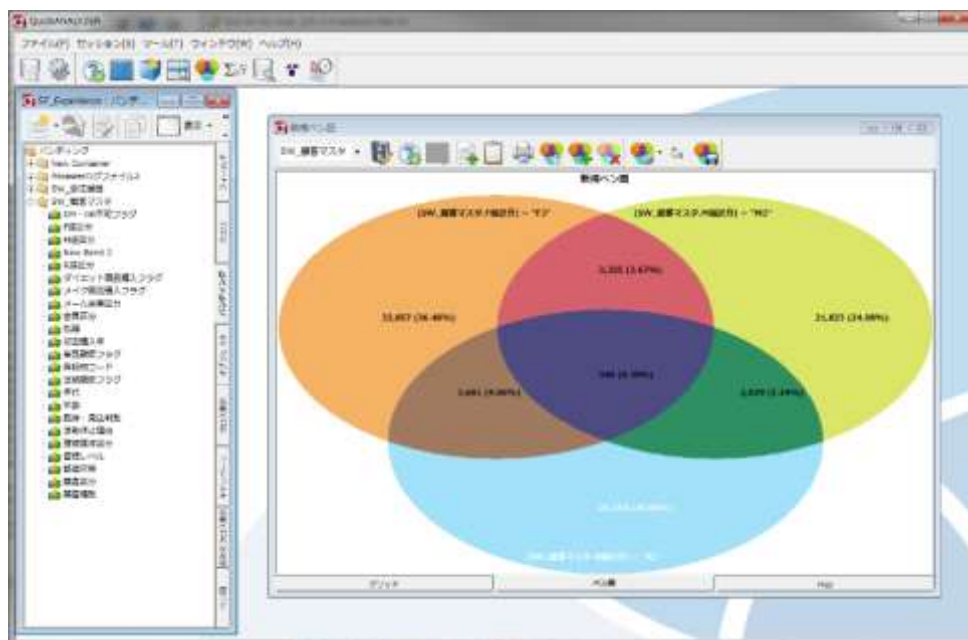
QuickMAQ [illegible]

ファイル(F) セッション(S) ツール(T) ウィンドウ(W) ヘルプ(H)

97_Experience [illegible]

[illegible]
New Container
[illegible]
DW_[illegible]
DW_顧客マスタ
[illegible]
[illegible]
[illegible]
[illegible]
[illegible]
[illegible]
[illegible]
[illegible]
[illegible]
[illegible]
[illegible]
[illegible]
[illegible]
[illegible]
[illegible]
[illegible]
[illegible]
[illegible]
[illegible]
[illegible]
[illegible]
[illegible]
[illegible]

新規ベン図

DW_顧客マスタ

新規ベン図

[DW_顧客マスタ.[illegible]] = "F1"

[DW_顧客マスタ.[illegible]] = "M1"

33,857 (36.46%)

3,305 (3.67%)

21,825 (24.08%)

3,681 (4.06%)

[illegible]

2,029 (2.24%)

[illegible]

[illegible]

グリッド

ベン図

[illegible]